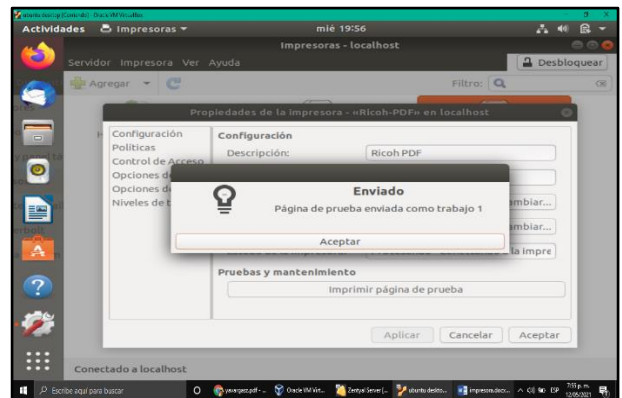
Ubuntu desktop [Corriendo] - Oracle VM VirtualBox

Actividades Impresoras ▾ mié 19:56

Impresoras - localhost

Servidor Impresora Ver Ayuda

Desbloquear

Agregar

Filtro:

Propiedades de la impresora - «Ricoh-PDF» en localhost

Configuración
Políticas
Control de Acceso
Opciones d
Opciones d
Niveles de t

Configuración
Descripción: Ricoh PDF

mbiar...
mbiar...
la impre

Enviado
Página de prueba enviada como trabajo 1
Aceptar

Pruebas y mantenimiento
Imprimir página de prueba

Aplicar Cancelar Aceptar

Conectado a localhost

Escribe aquí para buscar
yavargasr.pdf - ...
Oracle VM Virt...
Zentyal Server [...
ubuntu deskto...
impresora.docx...
ESP
7:55 p. m.
12/05/2021